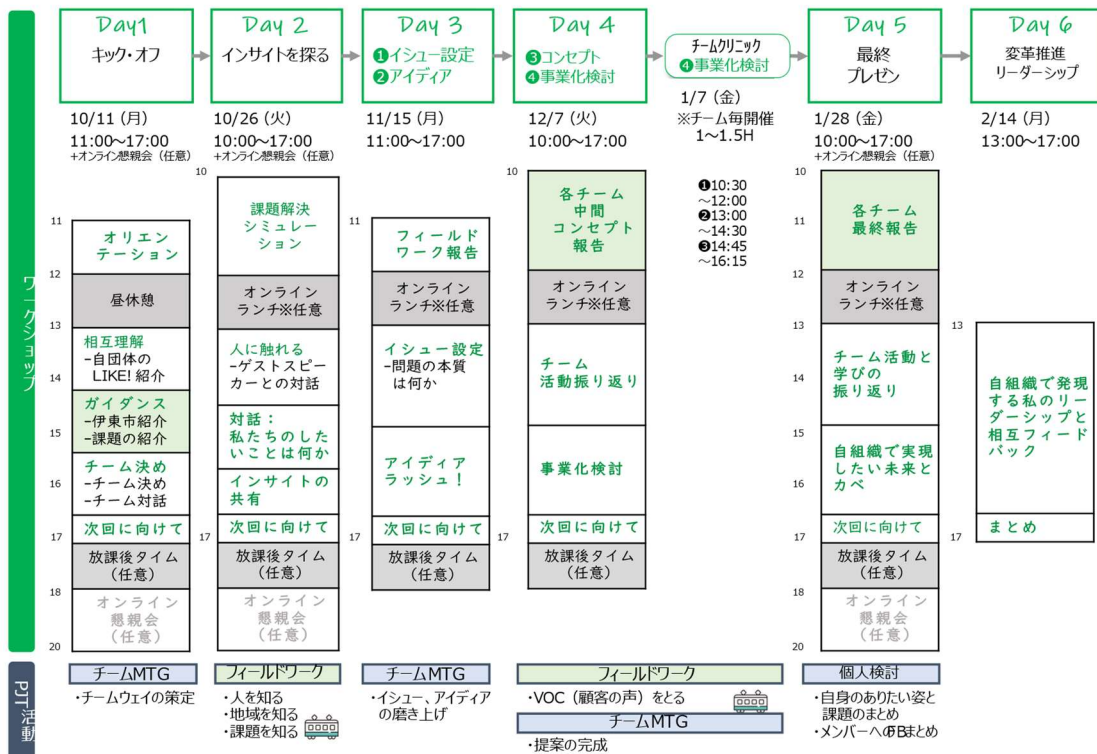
ワークショップ

Day1
キック・オフ
10/11 (月)
11:00〜17:00
+オンライン懇親会 (任意)

Day 2
インサイトを探る
10/26 (火)
10:00〜17:00
+オンライン懇親会 (任意)

Day 3
❶イシュー設定
❷アイディア
11/15 (月)
11:00〜17:00

Day 4
❸コンセプト
❹事業化検討
12/7 (火)
10:00〜17:00

チームクリニック
❹事業化検討
1/7 (金)
※チーム毎開催
1〜1.5H
❶10:30〜12:00
❷13:00〜14:30
❸14:45〜16:15

Day 5
最終プレゼン
1/28 (金)
10:00〜17:00
+オンライン懇親会 (任意)

Day 6
変革推進リーダーシップ
2/14 (月)
13:00〜17:00

11
12
13
14
15
16
17
18
20

オリエンテーション
昼休憩
相互理解
-自団体のLIKE! 紹介
ガイダンス
-伊東市紹介
-課題の紹介
チーム決め
-チーム決め
-チーム対話
次回に向けて
放課後タイム (任意)
オンライン懇親会 (任意)

10
課題解決シミュレーション
オンラインランチ※任意
人に触れる
-ゲストスピーカーとの対話
対話：私たちのしたいことは何か
インサイトの共有
17
次回に向けて
放課後タイム (任意)
オンライン懇親会 (任意)

11
フィールドワーク報告
オンラインランチ※任意
イシュー設定
-問題の本質は何か
アイディアラッシュ！
17
次回に向けて
放課後タイム (任意)

10
各チーム中間コンセプト報告
オンラインランチ※任意
チーム活動振り返り
事業化検討
17
次回に向けて
放課後タイム (任意)

10
11
12
13
14
15
16
17
18
20
各チーム最終報告
オンラインランチ※任意
チーム活動と学びの振り返り
自組織で実現したい未来とカベ
次回に向けて
放課後タイム (任意)
オンライン懇親会 (任意)

13
自組織で発現する私のリーダーシップと相互フィードバック
17
まとめ

PJT活動

チームMTG
・チームウェイの策定

フィールドワーク
・人を知る
・地域を知る
・課題を知る

チームMTG
・イシュー、アイディアの磨き上げ

フィールドワーク
・VOC (顧客の声) をとる
チームMTG
・提案の完成

個人検討
・自身のありたい姿と課題のまとめ
・メンバーへのFBまとめ